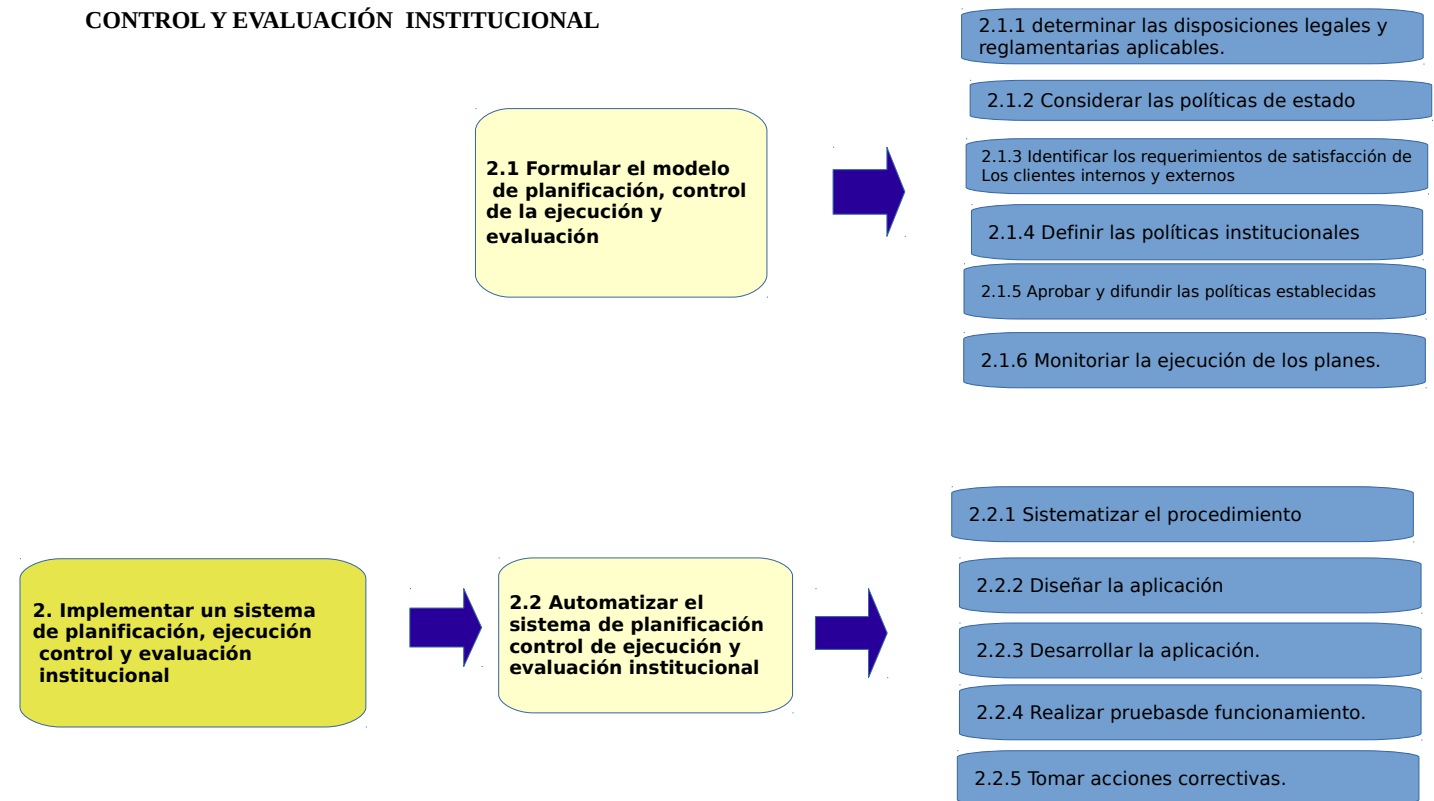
CONTROL Y EVALUACIÓN INSTITUCIONAL

2.1 Formular el modelo de planificación, control de la ejecución y evaluación

2.1.1 determinar las disposiciones legales y reglamentarias aplicables.

2.1.2 Considerar las políticas de estado

2.1.3 Identificar los requerimientos de satisfacción de Los clientes internos y externos

2.1.4 Definir las políticas institucionales

2.1.5 Aprobar y difundir las políticas establecidas

2.1.6 Monitoriar la ejecución de los planes.

2. Implementar un sistema de planificación, ejecución control y evaluación institucional

2.2 Automatizar el sistema de planificación control de ejecución y evaluación institucional

2.2.1 Sistematizar el procedimiento

2.2.2 Diseñar la aplicación

2.2.3 Desarrollar la aplicación.

2.2.4 Realizar pruebasde funcionamiento.

2.2.5 Tomar acciones correctivas.